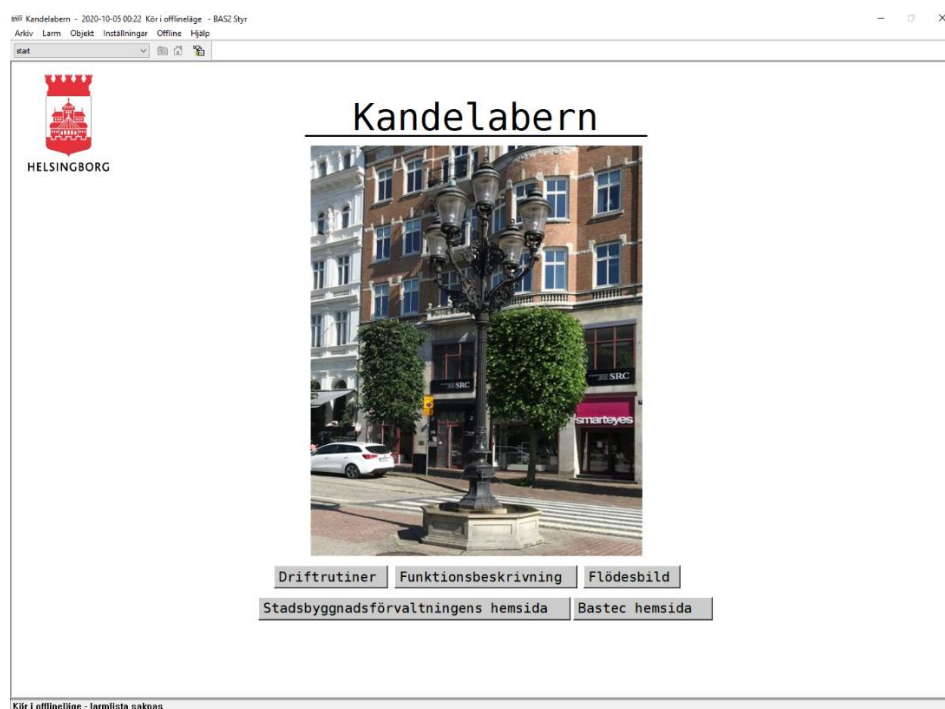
Kandelabern - 2020-10-05 00:22 Kör i offlineläge - BAS2 Styr
Arkiv Larm Objekt Inställningar Offline Hjälp
start

HELSINGBORG

Kandelabern

SRC
SRC
smarteyes

Driftrutiner
Funktionsbeskrivning
Flödesbild
Stadsbyggnadsförvaltningens hemsida
Bastec hemsida

Kör i offlineläge - larmlista saknas